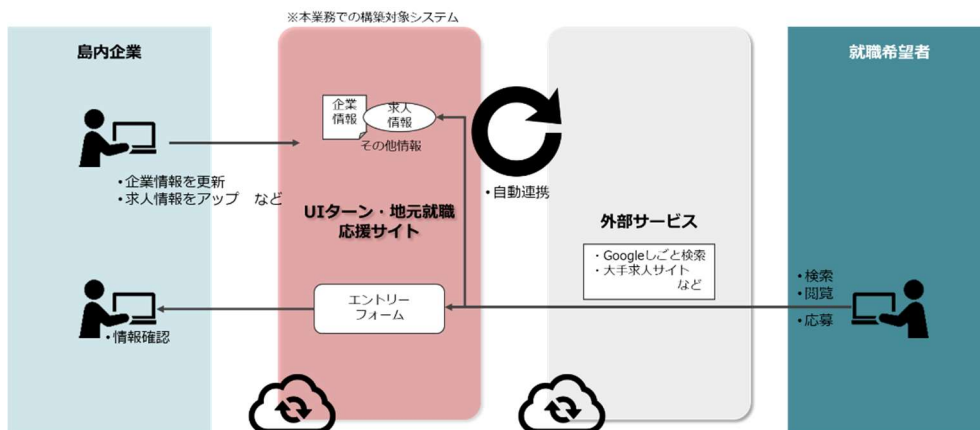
※本業務での構築対象システム

島内企業

企業情報

求人情報

その他情報

・企業情報を更新
・求人情報をアップ　など

・自動連携

UIターン・地元就職応援サイト

外部サービス

・Googleしごと検索
・大手求人サイト
など

就職希望者

・検索
・閲覧

・応募

エントリーフォーム

・情報確認